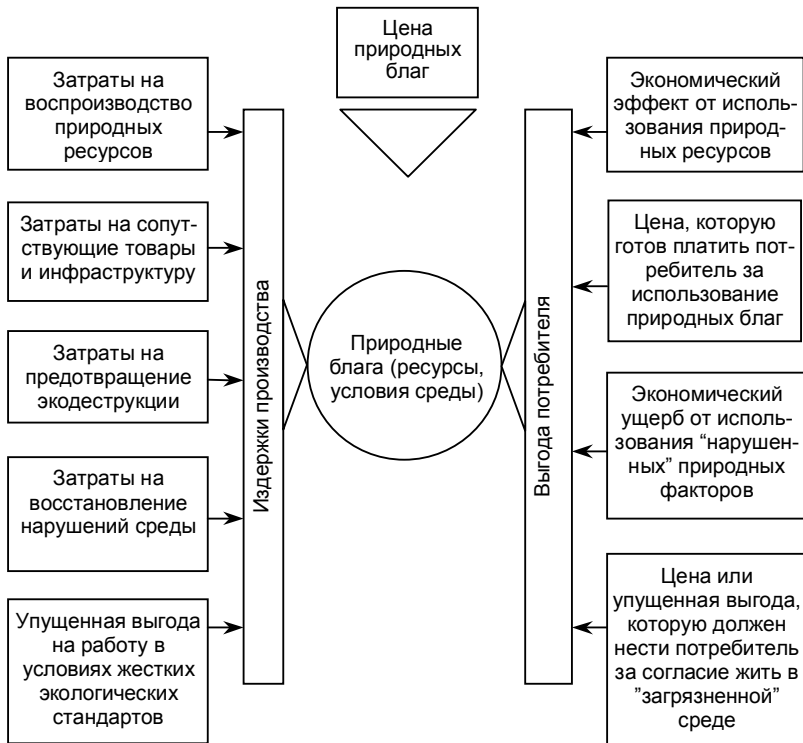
Цена природных благ

Затраты на воспроизводство природных ресурсов

Затраты на сопутствующие товары и инфраструктуру

Затраты на предотвращение экодеструкции

Затраты на восстановление нарушений среды

Упущенная выгода на работу в условиях жестких экологических стандартов

Издержки производства

Природные блага (ресурсы, условия среды)

Выгода потребителя

Экономический эффект от использования природных ресурсов

Цена, которую готов платить потребитель за использование природных благ

Экономический ущерб от использования "нарушенных" природных факторов

Цена или упущенная выгода, которую должен нести потребитель за согласие жить в "загрязненной" среде